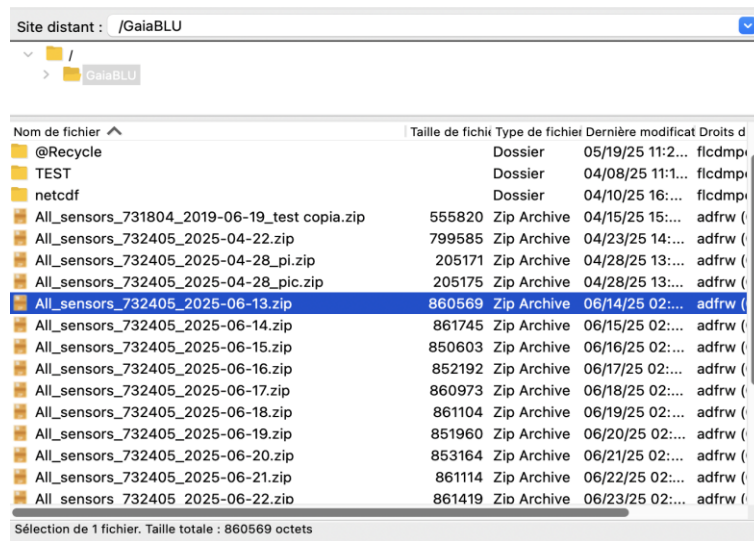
Site distant : /GaiaBLU

/
GaiaBLU

| Nom de fichier | Taille de fichie | Type de fichier | Dernière modificat | Droits d |
|---|---|---|---|---|
| @Recycle | | Dossier | 05/19/25 11:2... | flcdmp |
| TEST | | Dossier | 04/08/25 11:1... | flcdmp |
| netcdf | | Dossier | 04/10/25 16:... | flcdmp |
| All_sensors_731804_2019-06-19_test copia.zip | 555820 | Zip Archive | 04/15/25 15:... | adfrw ( |
| All_sensors_732405_2025-04-22.zip | 799585 | Zip Archive | 04/23/25 14:... | adfrw ( |
| All_sensors_732405_2025-04-28_pi.zip | 205171 | Zip Archive | 04/28/25 13:... | adfrw ( |
| All_sensors_732405_2025-04-28_pic.zip | 205175 | Zip Archive | 04/28/25 13:... | adfrw ( |
| All_sensors_732405_2025-06-13.zip | 860569 | Zip Archive | 06/14/25 02:... | adfrw ( |
| All_sensors_732405_2025-06-14.zip | 861745 | Zip Archive | 06/15/25 02:... | adfrw ( |
| All_sensors_732405_2025-06-15.zip | 850603 | Zip Archive | 06/16/25 02:... | adfrw ( |
| All_sensors_732405_2025-06-16.zip | 852192 | Zip Archive | 06/17/25 02:... | adfrw ( |
| All_sensors_732405_2025-06-17.zip | 860973 | Zip Archive | 06/18/25 02:... | adfrw ( |
| All_sensors_732405_2025-06-18.zip | 861104 | Zip Archive | 06/19/25 02:... | adfrw ( |
| All_sensors_732405_2025-06-19.zip | 851960 | Zip Archive | 06/20/25 02:... | adfrw ( |
| All_sensors_732405_2025-06-20.zip | 853164 | Zip Archive | 06/21/25 02:... | adfrw ( |
| All_sensors_732405_2025-06-21.zip | 861114 | Zip Archive | 06/22/25 02:... | adfrw ( |
| All_sensors_732405_2025-06-22.zip | 861419 | Zip Archive | 06/23/25 02:... | adfrw ( |

Sélection de 1 fichier. Taille totale : 860569 octets